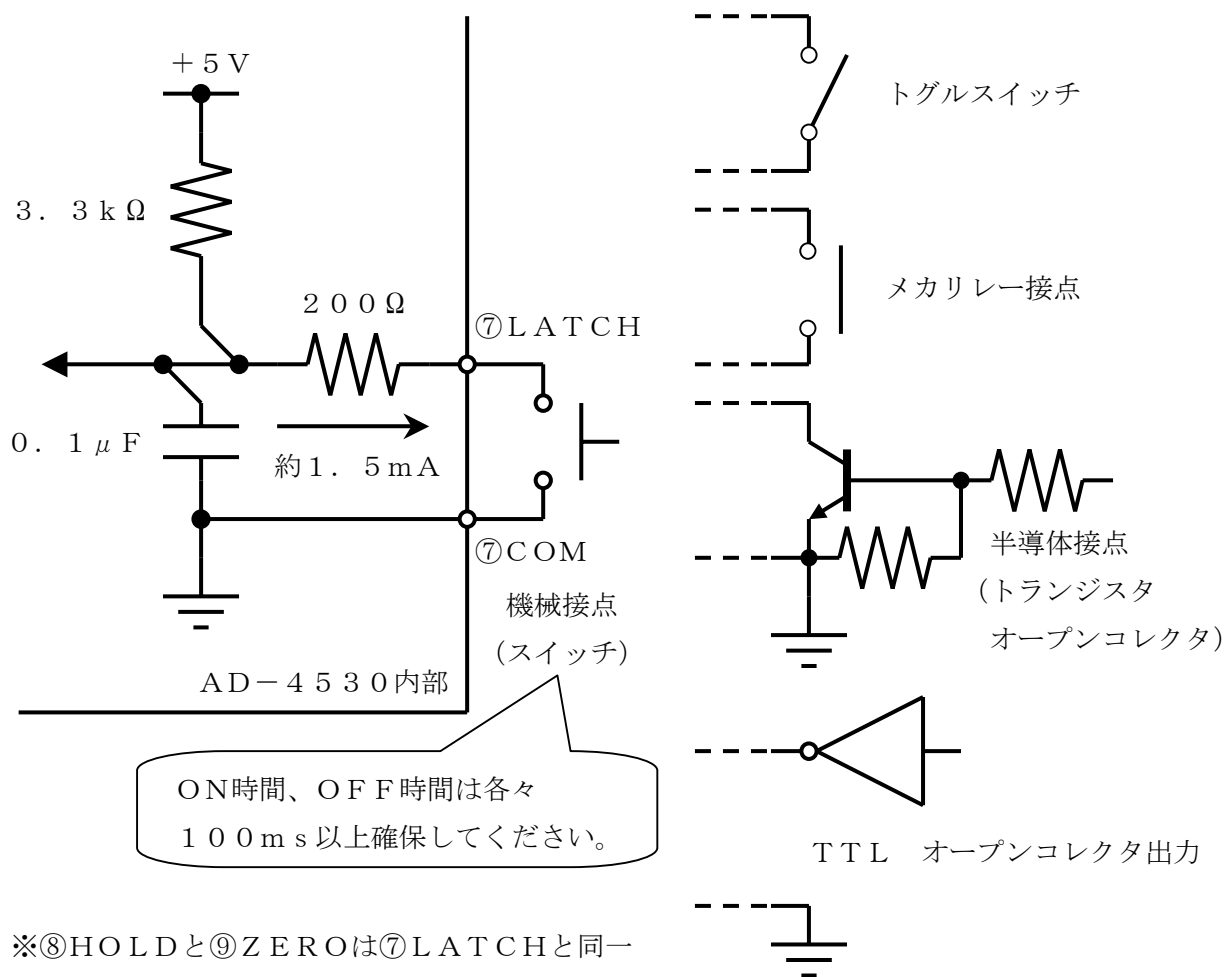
＋５Ｖ

３．３ｋΩ

２００Ω

⑦ＬＡＴＣＨ

０．１μＦ

約１．５ｍＡ

⑦ＣＯＭ

機械接点
（スイッチ）

ＡＤ－４５３０内部

トグルスイッチ

メカリレー接点

半導体接点
（トランジスタ
オープンコレクタ）

ＯＮ時間、ＯＦＦ時間は各々
１００ｍｓ以上確保してください。

ＴＴＬ　オープンコレクタ出力

※⑧ＨＯＬＤと⑨ＺＥＲＯは⑦ＬＡＴＣＨと同一